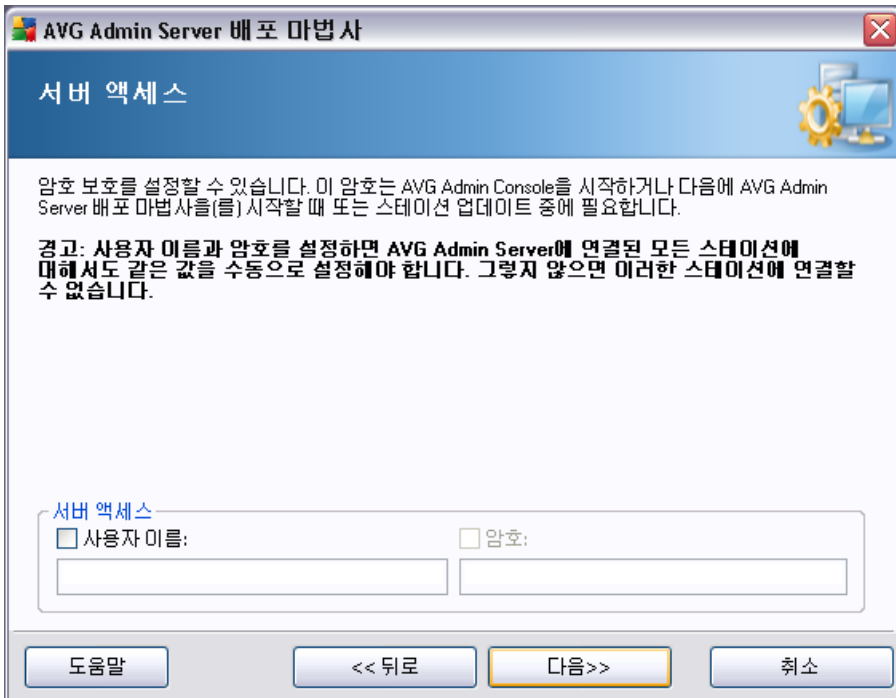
AVG Admin Server 배포 마법사

서버 액세스

암호 보호를 설정할 수 있습니다. 이 암호는 AVG Admin Console을 시작하거나 다음에 AVG Admin Server 배포 마법사을(를) 시작할 때 또는 스테이션 업데이트 중에 필요합니다.

경고: 사용자 이름과 암호를 설정하면 AVG Admin Server에 연결된 모든 스테이션에 대해서도 같은 값을 수동으로 설정해야 합니다. 그렇지 않으면 이러한 스테이션에 연결할 수 없습니다.

서버 액세스
사용자 이름:
암호:

도움말
<< 뒤로
다음>>
취소